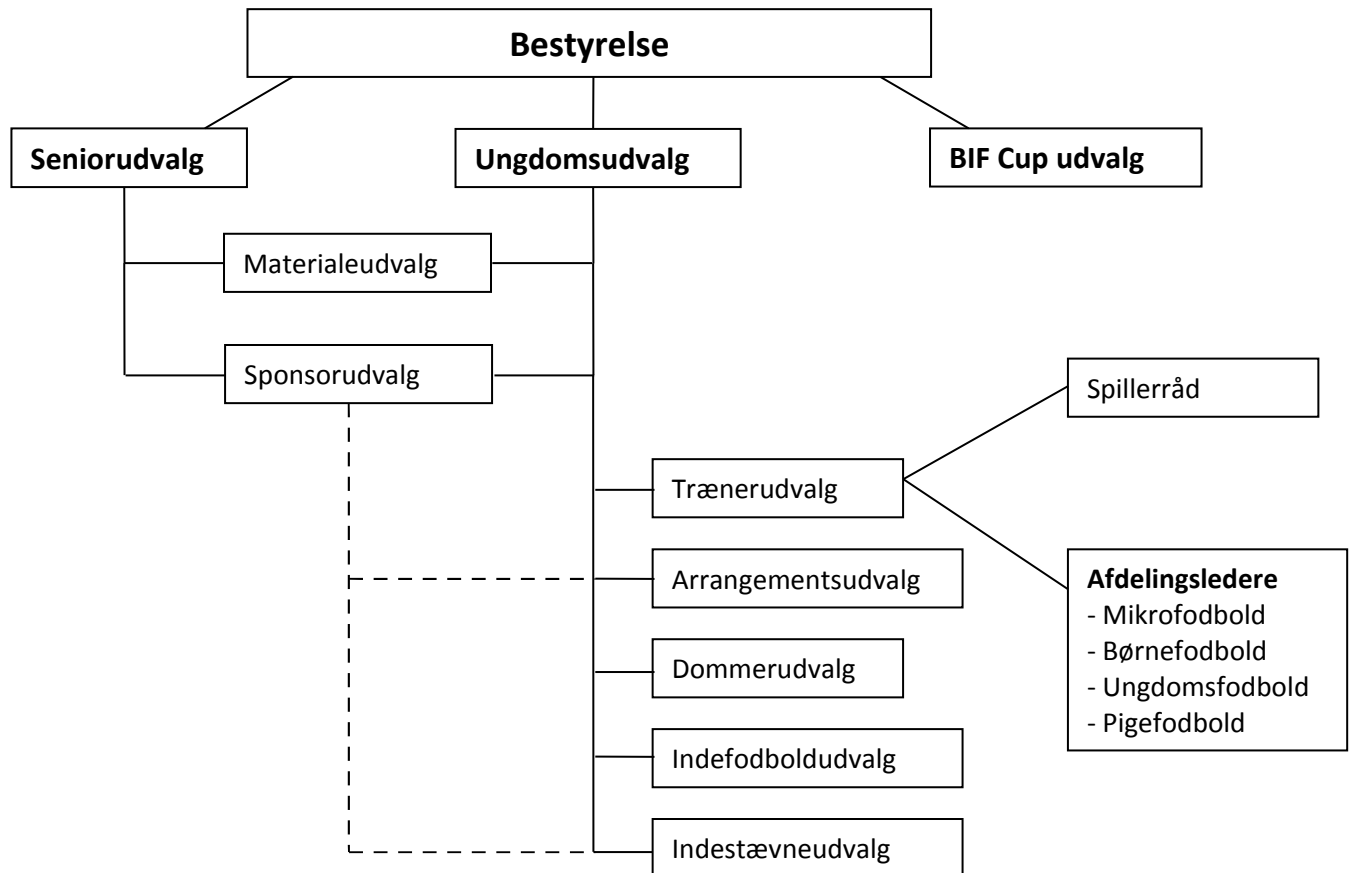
Bestyrelse

Seniorudvalg

Ungdomsudvalg

BIF Cup udvalg

Materialeudvalg

Sponsorudvalg

Spillerråd

Trænerudvalg

Arrangementsudvalg

Dommerudvalg

Indefodboldudvalg

Indestævneudvalg

**Afdelingsledere**
- Mikrofodbold
- Børnefodbold
- Ungdomsfodbold
- Pigefodbold